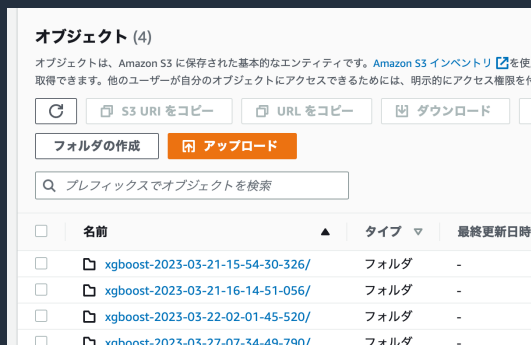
オブジェクト (4)

オブジェクトは、Amazon S3 に保存された基本的なエンティティです。Amazon S3 インベントリ を使 取得できます。他のユーザーが自分のオブジェクトにアクセスできるためには、明示的にアクセス権限を付

S3 URI をコピー　URL をコピー　ダウンロード

フォルダの作成　アップロード

プレフィックスでオブジェクトを検索

| | 名前 | タイプ | 最終更新日時 |
|---|---|---|---|
| | xgboost-2023-03-21-15-54-30-326/ | フォルダ | - |
| | xgboost-2023-03-21-16-14-51-056/ | フォルダ | - |
| | xgboost-2023-03-22-02-01-45-520/ | フォルダ | - |
| | xgboost-2023-03-27-07-34-49-790/ | フォルダ | - |